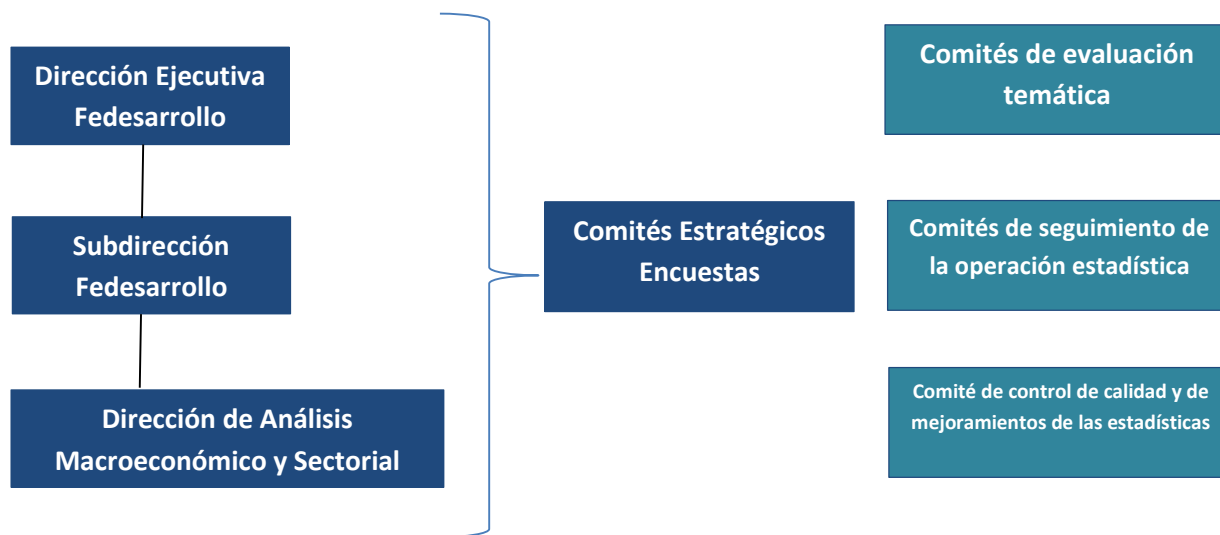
Dirección Ejecutiva Fedesarrollo

Subdirección Fedesarrollo

Dirección de Análisis Macroeconómico y Sectorial

Comités Estratégicos Encuestas

Comités de evaluación temática

Comités de seguimiento de la operación estadística

Comité de control de calidad y de mejoramientos de las estadísticas